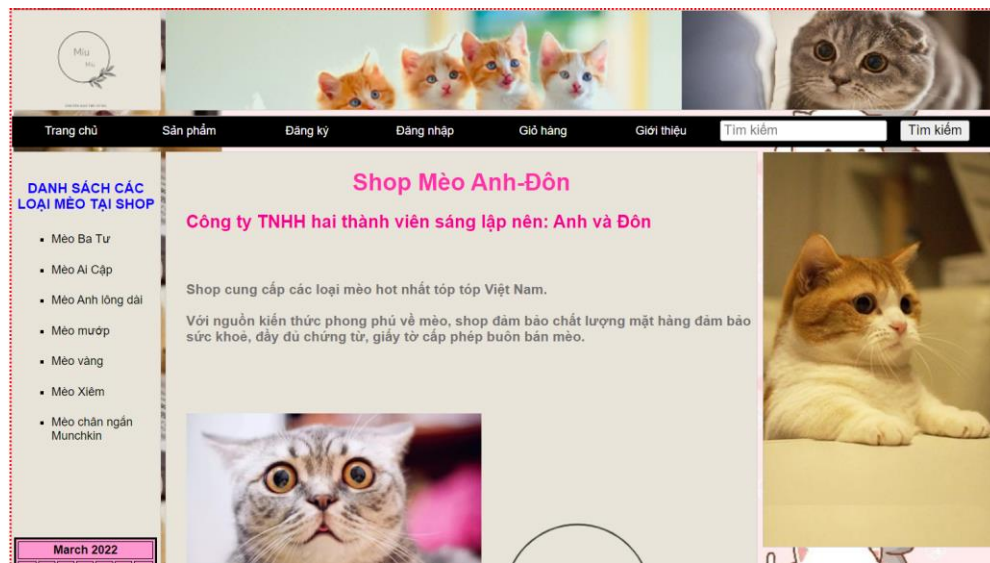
Miu
Miu

Trang chủ
Sản phẩm
Đăng ký
Đăng nhập
Giỏ hàng
Giới thiệu
Tìm kiếm
Tìm kiếm

DANH SÁCH CÁC LOẠI MÈO TẠI SHOP

- Mèo Ba Tư
- Mèo Ai Cập
- Mèo Anh lông dài
- Mèo mướp
- Mèo vàng
- Mèo Xiêm
- Mèo chân ngắn Munchkin

March 2022

Shop Mèo Anh-Đôn

Công ty TNHH hai thành viên sáng lập nên: Anh và Đôn

Shop cung cấp các loại mèo hot nhất tóp tóp Việt Nam.

Với nguồn kiến thức phong phú về mèo, shop đảm bảo chất lượng mặt hàng đảm bảo sức khoẻ, đầy đủ chứng từ, giấy tờ cấp phép buôn bán mèo.